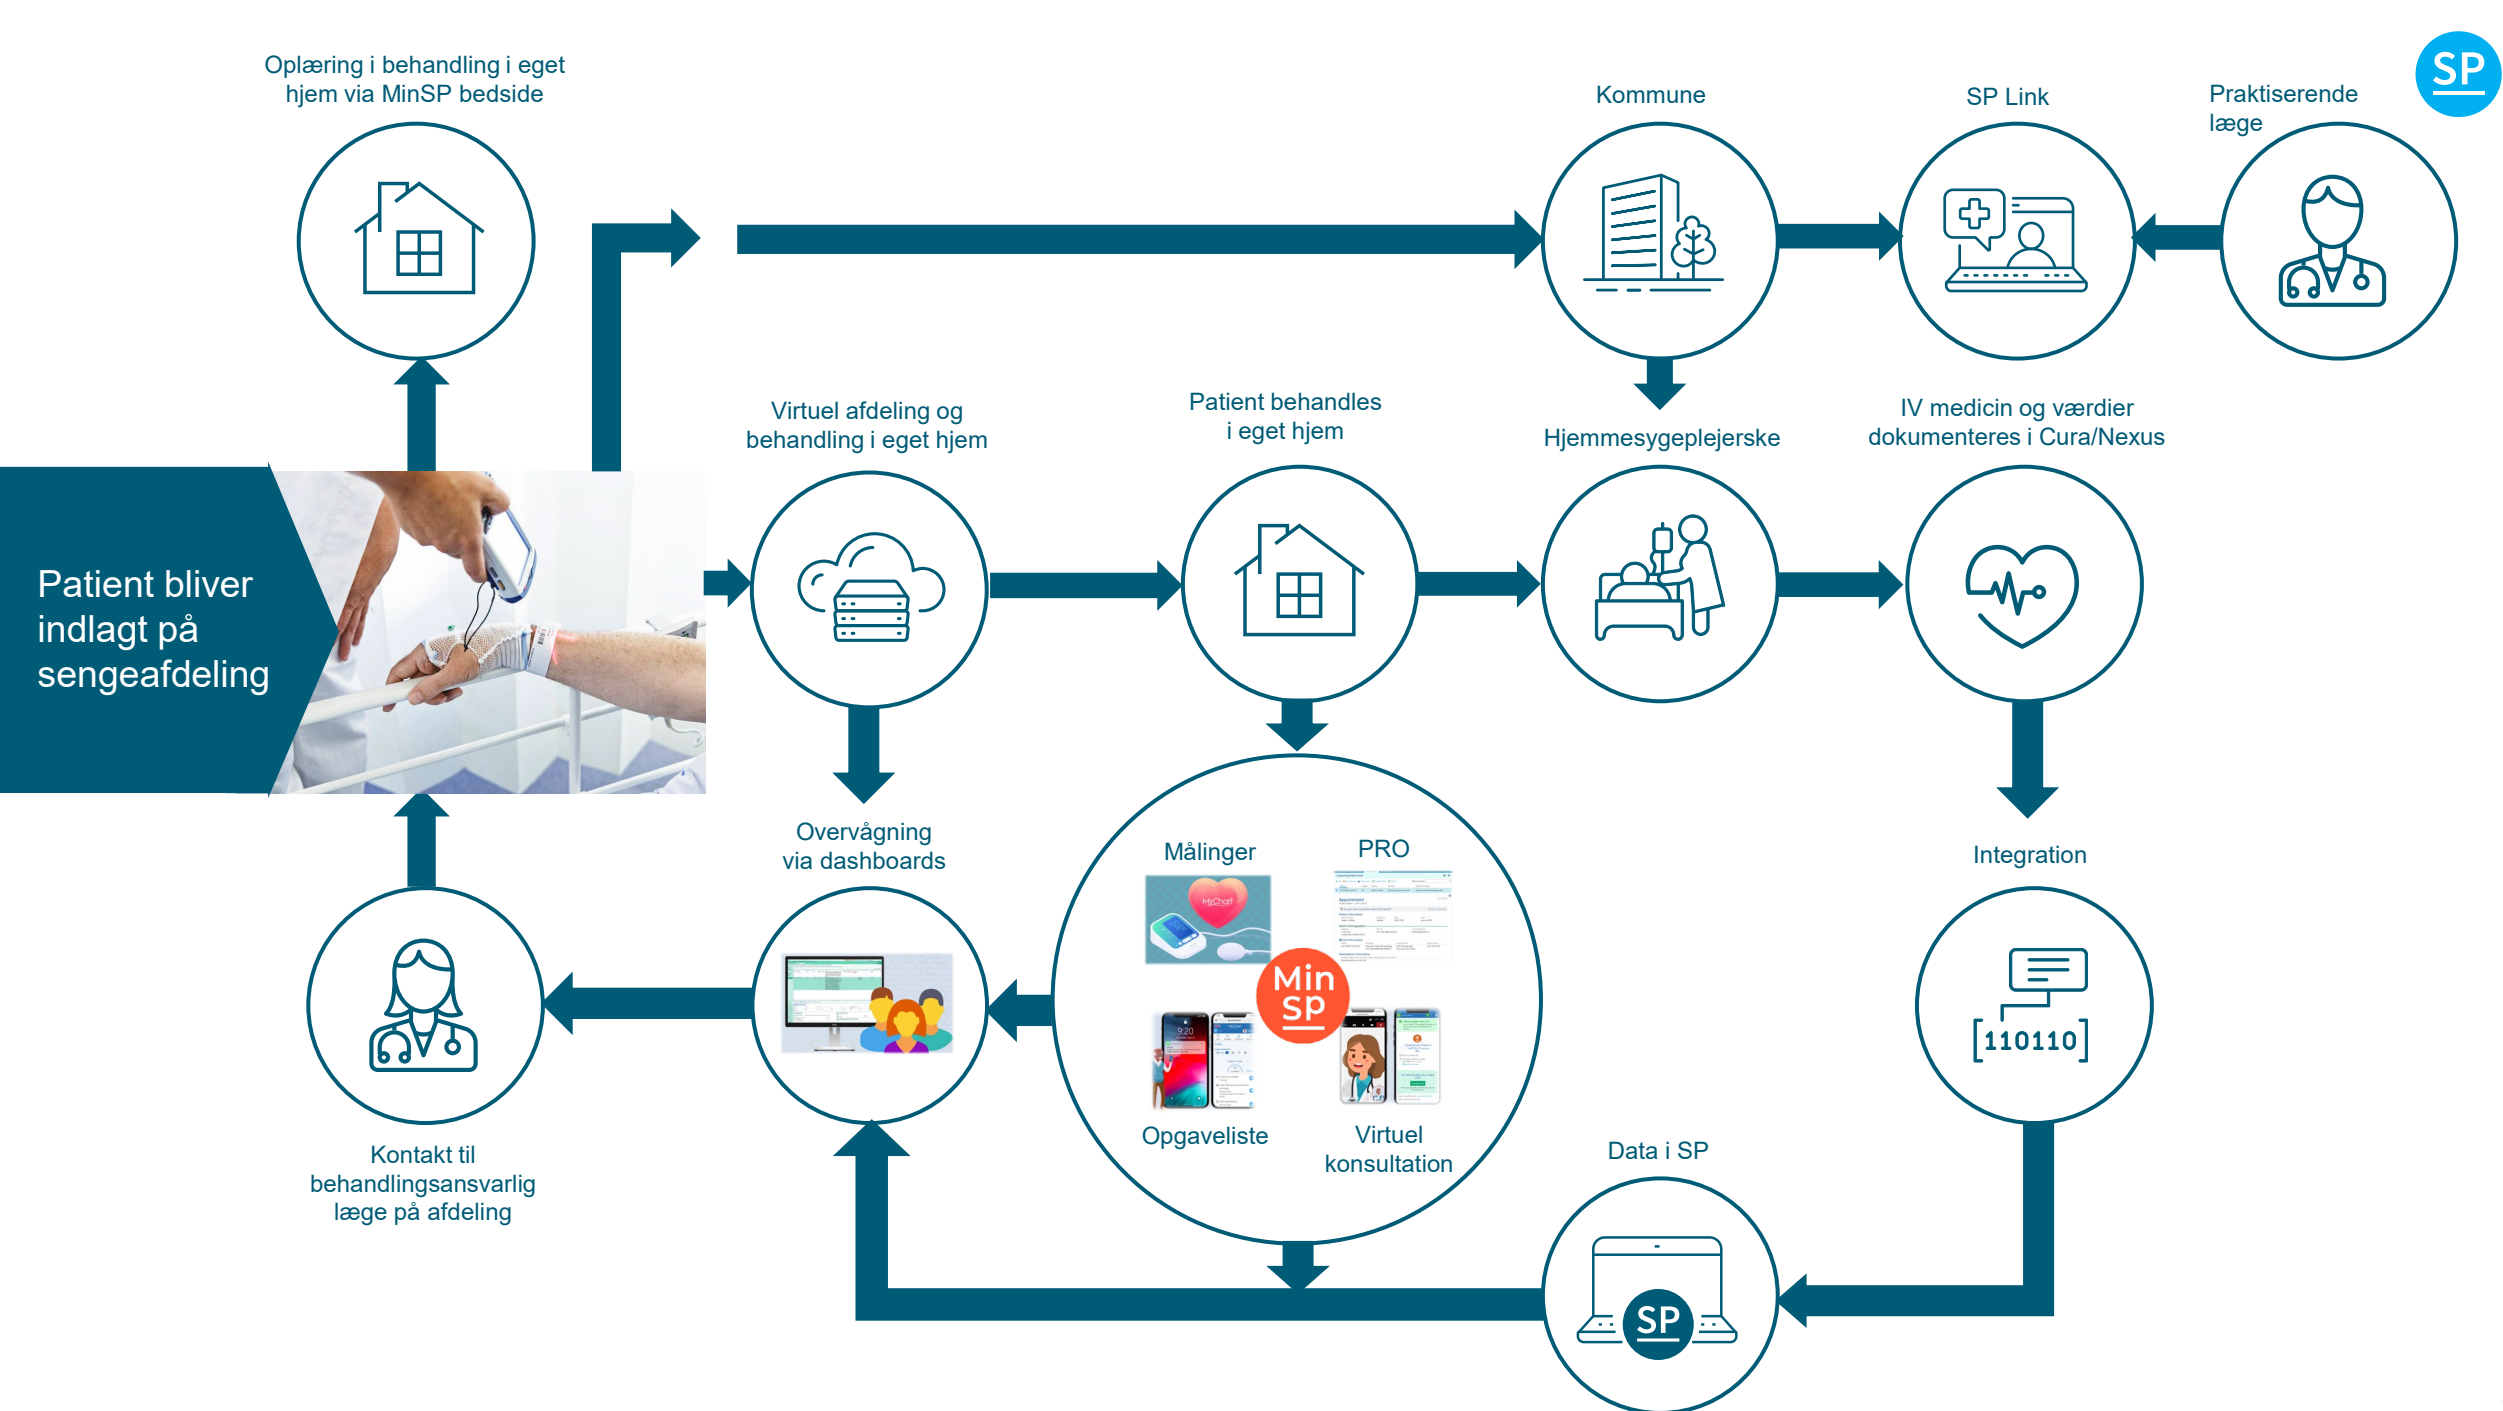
SP

Oplæring i behandling i eget hjem via MinSP bedside

Kommune

SP Link

Praktiserende læge

Patient bliver indlagt på sengeafdeling

Virtuel afdeling og behandling i eget hjem

Patient behandles i eget hjem

Hjemmesygeplejerske

IV medicin og værdier dokumenteres i Cura/Nexus

Overvågning via dashboards

Målinger

PRO

MyChart

Min SP

Opgaveliste

Virtuel konsultation

Integration

110110

Kontakt til behandlingsansvarlig læge på afdeling

Data i SP

SP